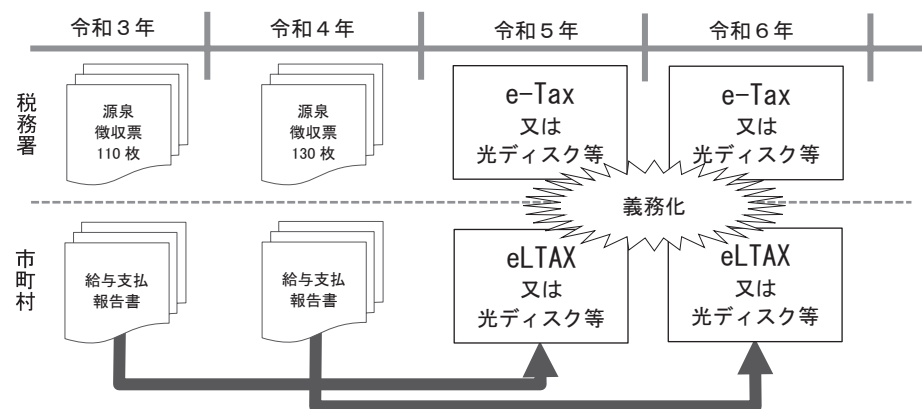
令和３年

令和４年

令和５年

令和６年

税務署

源泉
徴収票
110 枚

源泉
徴収票
130 枚

e-Tax
又は
光ディスク等

e-Tax
又は
光ディスク等

義務化

市町村

給与支払
報告書

給与支払
報告書

eLTAX
又は
光ディスク等

eLTAX
又は
光ディスク等